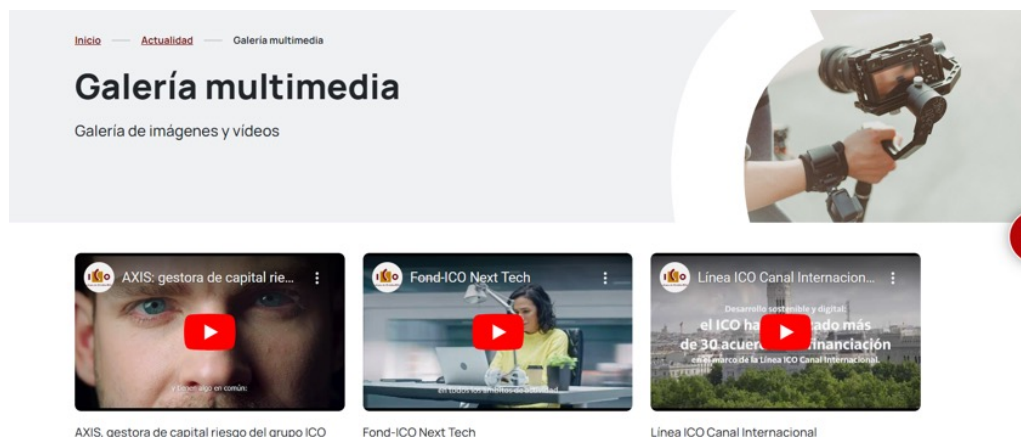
Inicio — Actualidad — Galería multimedia

Galería multimedia

Galería de imágenes y vídeos

ICO AXIS: gestora de capital rie...

y tienen algo en común:

AXIS, gestora de capital riesgo del grupo ICO

ICO Fond-ICO Next Tech

en todos los ámbitos de actividad

Fond-ICO Next Tech

ICO Línea ICO Canal Internacion...

Desarrollo sostenible y digital:
el ICO ha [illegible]ado más
de 30 acuer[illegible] financiación
en el marco de la Línea ICO Canal Internacional

Línea ICO Canal Internacional